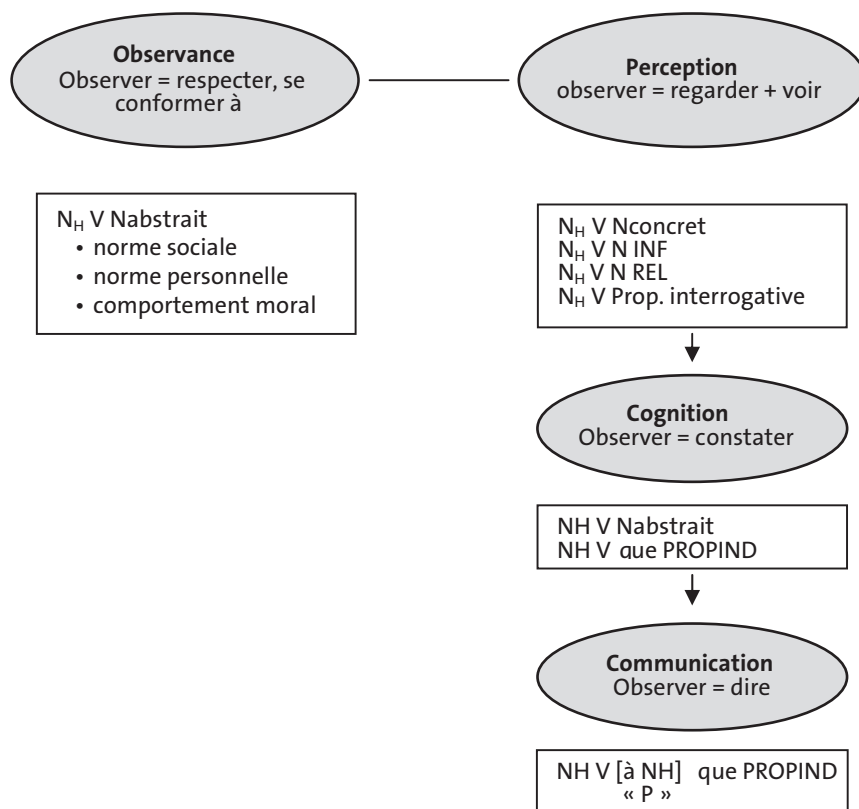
**Observance**
Observer = respecter, se conformer à

**Perception**
observer = regarder + voir

$N_H$ V Nabstrait
• norme sociale
• norme personnelle
• comportement moral

$N_H$ V Nconcret
$N_H$ V N INF
$N_H$ V N REL
$N_H$ V Prop. interrogative

**Cognition**
Observer = constater

NH V Nabstrait
NH V que PROPIND

**Communication**
Observer = dire

NH V [à NH] que PROPIND
« P »